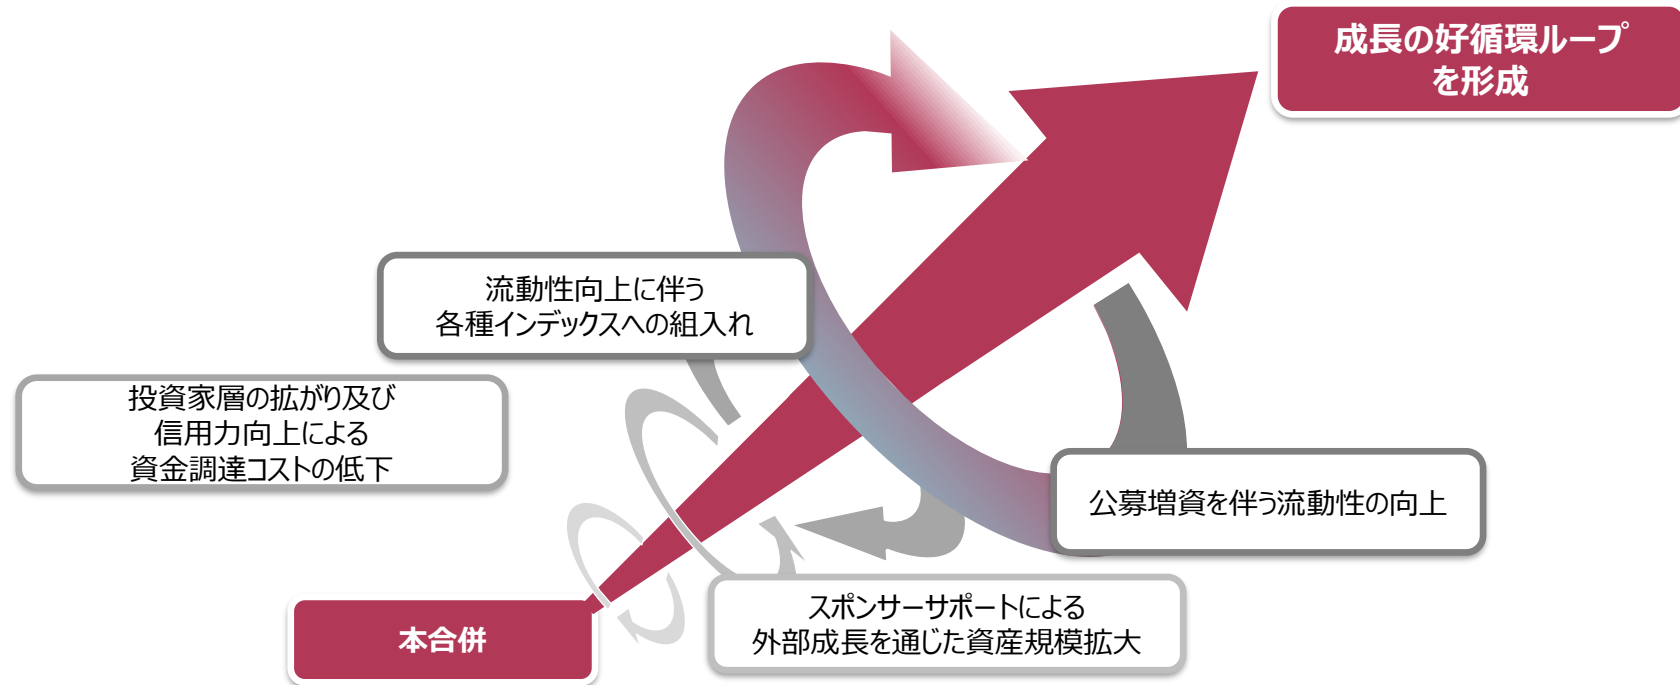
成長の好循環ループを形成

流動性向上に伴う
各種インデックスへの組入れ

投資家層の拡がり及び
信用力向上による
資金調達コストの低下

公募増資を伴う流動性の向上

本合併

スポンサーサポートによる
外部成長を通じた資産規模拡大